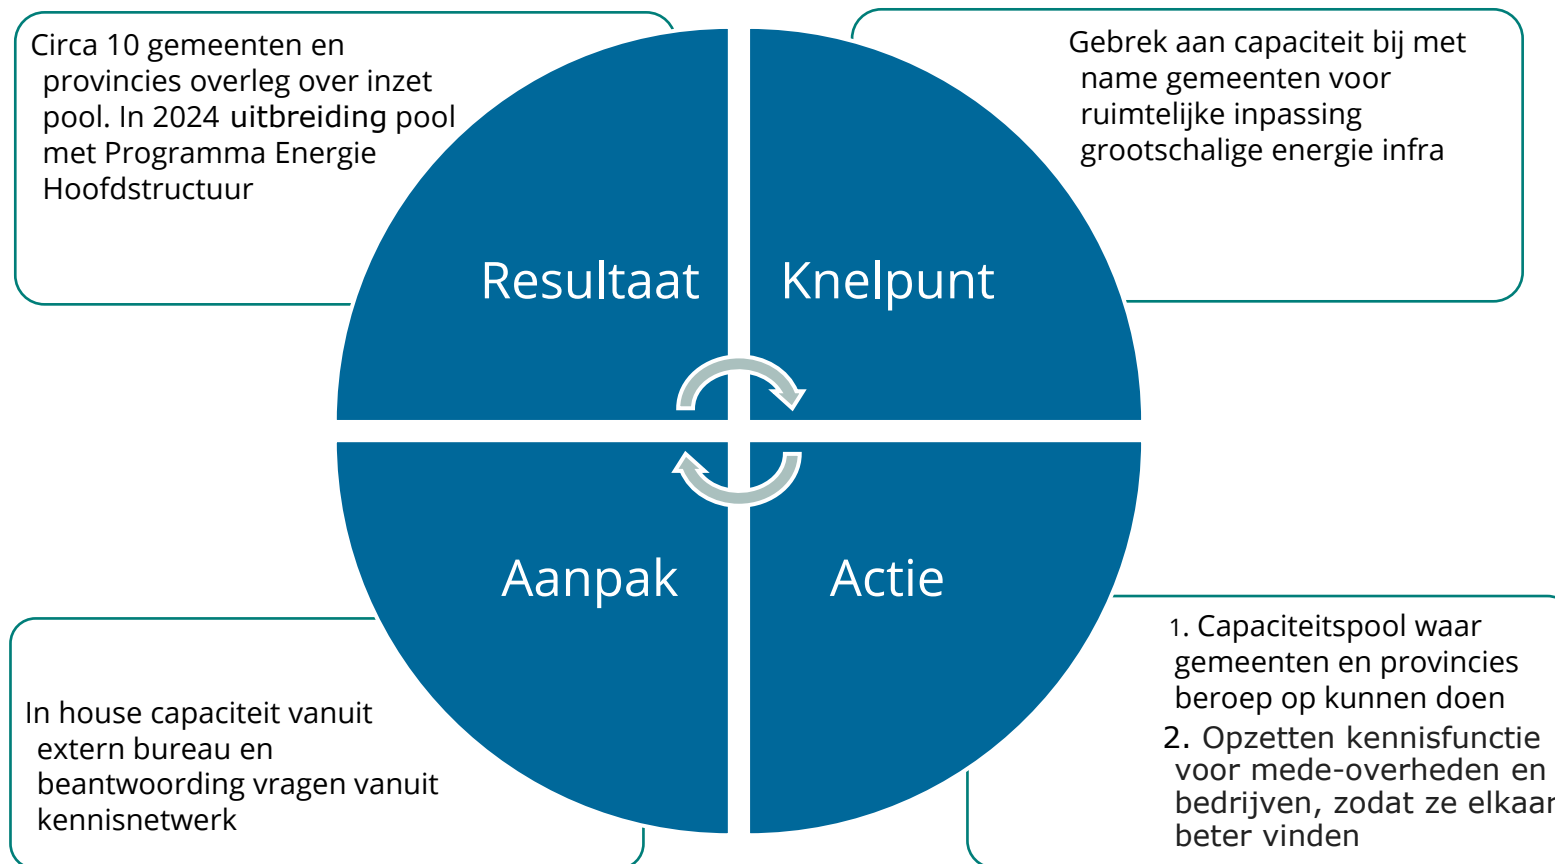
Circa 10 gemeenten en provincies overleg over inzet pool. In 2024 uitbreiding pool met Programma Energie Hoofdstructuur

Gebrek aan capaciteit bij met name gemeenten voor ruimtelijke inpassing grootschalige energie infra

Resultaat

Knelpunt

Aanpak

Actie

In house capaciteit vanuit extern bureau en beantwoording vragen vanuit kennisnetwerk

1. Capaciteitspool waar gemeenten en provincies beroep op kunnen doen
2. Opzetten kennisfunctie voor mede-overheden en bedrijven, zodat ze elkaar beter vinden